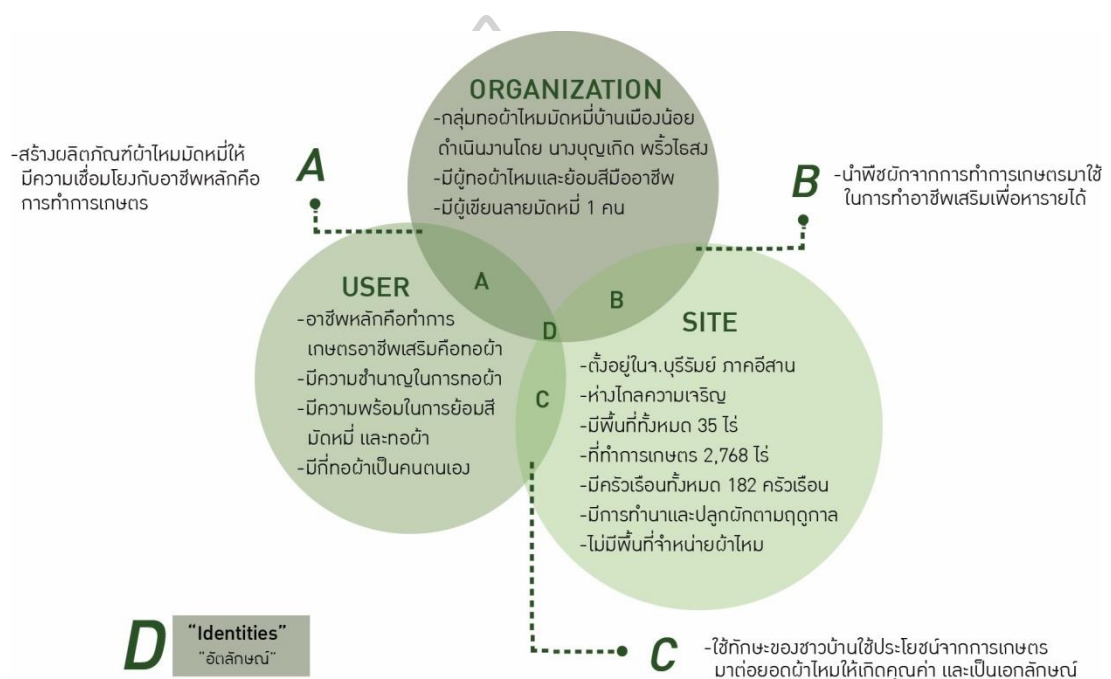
ORGANIZATION
-กลุ่มทอผ้าไหมมัดหมี่บ้านเมืองน้อย ดำเนินงานโดย นางบุญเกิด พริ้วไธสง
-มีผู้ทอผ้าไหมและย้อมสีมืออาชีพ
-มีผู้เขียนลายมัดหมี่ 1 คน

A
-สร้างผลิตภัณฑ์ผ้าไหมมัดหมี่ให้มีความเชื่อมโยงกับอาชีพหลักคือการทำการเกษตร

B
-นำพืชผักจากการทำการเกษตรมาใช้ในการทำอาชีพเสริมเพื่อหารายได้

USER
-อาชีพหลักคือทำการเกษตรอาชีพเสริมคือทอผ้า
-มีความชำนาญในการทอผ้า
-มีความพร้อมในการย้อมสีมัดหมี่ และทอผ้า
-มีที่ทอผ้าเป็นคนตนเอง

A
B
D
C

SITE
-ตั้งอยู่ในจ.บุรีรัมย์ ภาคอีสาน
-ห่างไกลความเจริญ
-มีพื้นที่ทั้งหมด 35 ไร่
-ที่ทำการเกษตร 2,768 ไร่
-มีครัวเรือนทั้งหมด 182 ครัวเรือน
-มีการทำนาและปลูกผักตามฤดูกาล
-ไม่มีพื้นที่จำหน่ายผ้าไหม

D "Identities" "อัตลักษณ์"

C
-ใช้ทักษะของชาวบ้านใช้ประโยชน์จากการเกษตรมาต่อยอดผ้าไหมให้เกิดคุณค่า และเป็นเอกลักษณ์